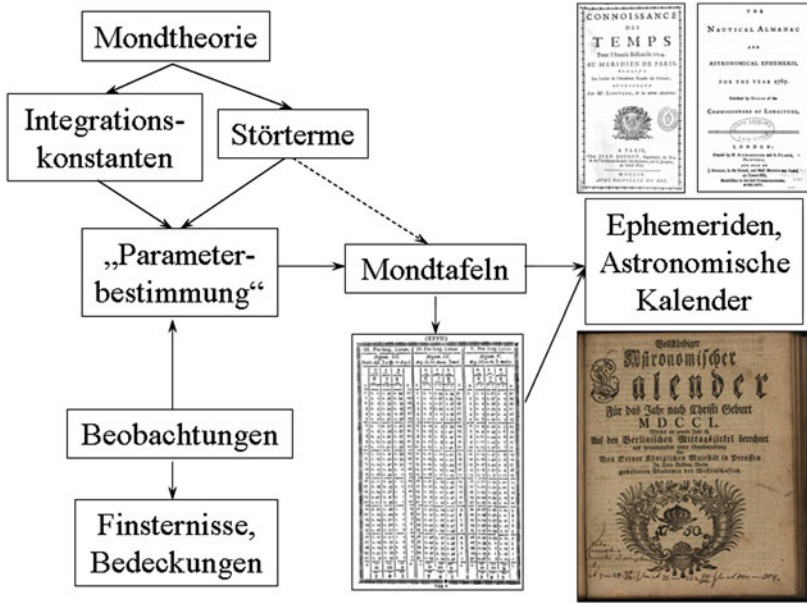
Mondtheorie

Integrationskonstanten

Störterme

„Parameterbestimmung“

Mondtafeln

Ephemeriden, Astronomische Kalender

Beobachtungen

Finsternisse, Bedeckungen

CONNOISSANCE DES TEMPS

AU MERIDIEN DE PARIS.

A PARIS,

THE NAUTICAL ALMANAC AND ASTRONOMICAL EPHEMERIS, FOR THE YEAR 1767.

COMMISSIONERS OF LONGITUDE.

LONDON:

Vollständiger Astronomischer Calender Für das Jahr nach Christi Geburt MDCCL.

Auf den Berlinischen Mittagszirkel berechnet

Von Seiner Königlichen Majestät in Preussen

1750.